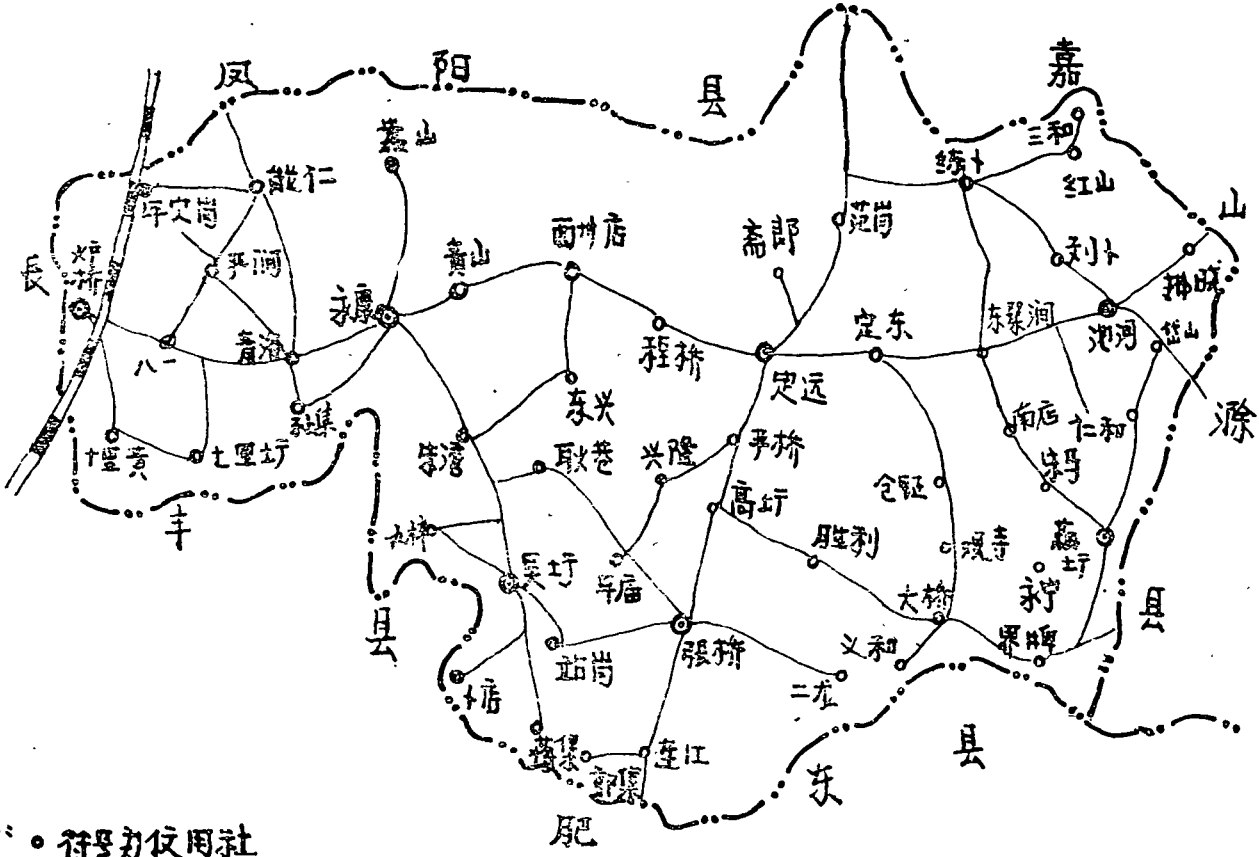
凤
阳
县
嘉
山
滁
县
东
县
肥
县
丰
長
炉桥
能仁
年丈岗
界洞
八一
青洛
孙集
十里黄
七里圩
藕山
黄山
西卅店
池河
程桥
东兴
定远
高郎
范岗
练铺
三和
红山
刘卜
拂晓
池河
盘山
东梁涧
定东
南店
仁和
朱马
藕塘
永宁
界牌
大桥
仓镇
观寺
胜利
高圩
界桥
兴隆
耿巷
伴湾
九梓
吴圩
年庙
张桥
义和
二龙
站岗
十店
蒋集
连江
朱集
° 农村信用社